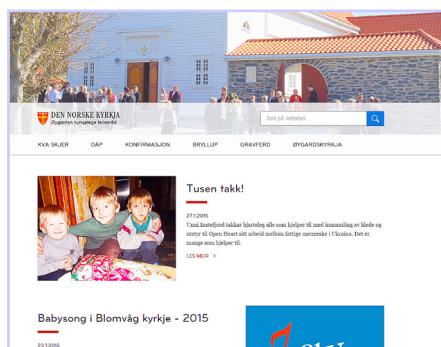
DEN NORSKE KYRKJA
Øygarden kyrkjelege fellesråd

Søk på nettstad...

KVA SKJER DÅP KONFIRMASJON BRYLLUP GRAVFERD ØYGARDSKYRKJA

Tusen takk!

27.1.2015
Unni Instefjord takkar hjarteleg alle som hjelper til med innsamling av klede og utstyr til Open Heart sitt arbeid mellom fattige menneske i Ukraina. Det er mange som hjelper til.

LES MEIR >

Babysong i Blomvåg kyrkje - 2015

23.1.2015